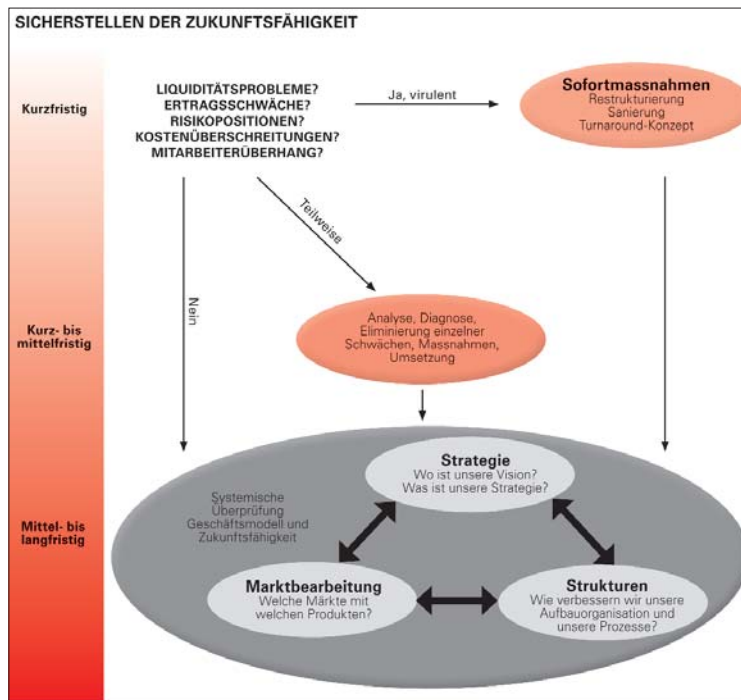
SICHERSTELLEN DER ZUKUNFTSFÄHIGKEIT

Kurzfristig

LIQUIDITÄTSPROBLEME?
ERTRAGSSCHWÄCHE?
RISIKOPOSITIONEN?
KOSTENÜBERSCHREITUNGEN?
MITARBEITERÜBERHANG?

Ja, virulent

Sofortmassnahmen
Restrukturierung
Sanierung
Turnaround-Konzept

Teilweise

Nein

Kurz- bis mittelfristig

Analyse, Diagnose, Eliminierung einzelner Schwächen, Massnahmen, Umsetzung

Mittel- bis langfristig

Systemische Überprüfung Geschäftsmodell und Zukunftsfähigkeit

Strategie
Wo ist unsere Vision?
Was ist unsere Strategie?

Marktbearbeitung
Welche Märkte mit welchen Produkten?

Strukturen
Wie verbessern wir unsere Aufbauorganisation und unsere Prozesse?